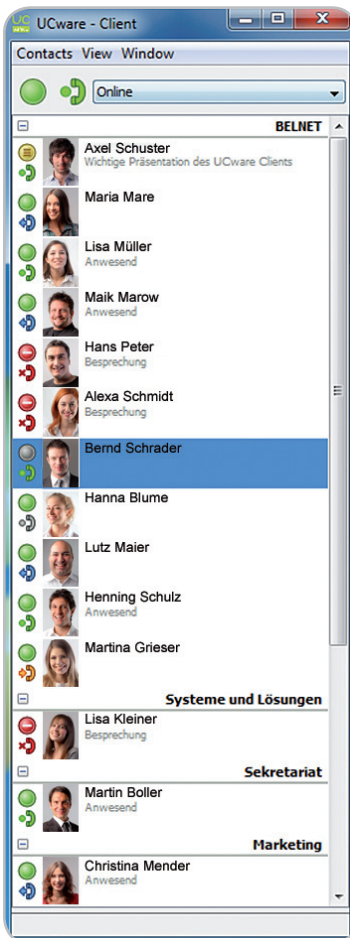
UCware - Client

Contacts View Window

Online

BELNET

Axel Schuster
Wichtige Präsentation des UCware Clients

Maria Mare

Lisa Müller
Anwesend

Maik Marow
Anwesend

Hans Peter
Besprechung

Alexa Schmidt
Besprechung

Bernd Schrader

Hanna Blume

Lutz Maier

Henning Schulz
Anwesend

Martina Grieser

Systeme und Lösungen

Lisa Kleiner
Besprechung

Sekretariat

Martin Boller
Anwesend

Marketing

Christina Mender
Anwesend